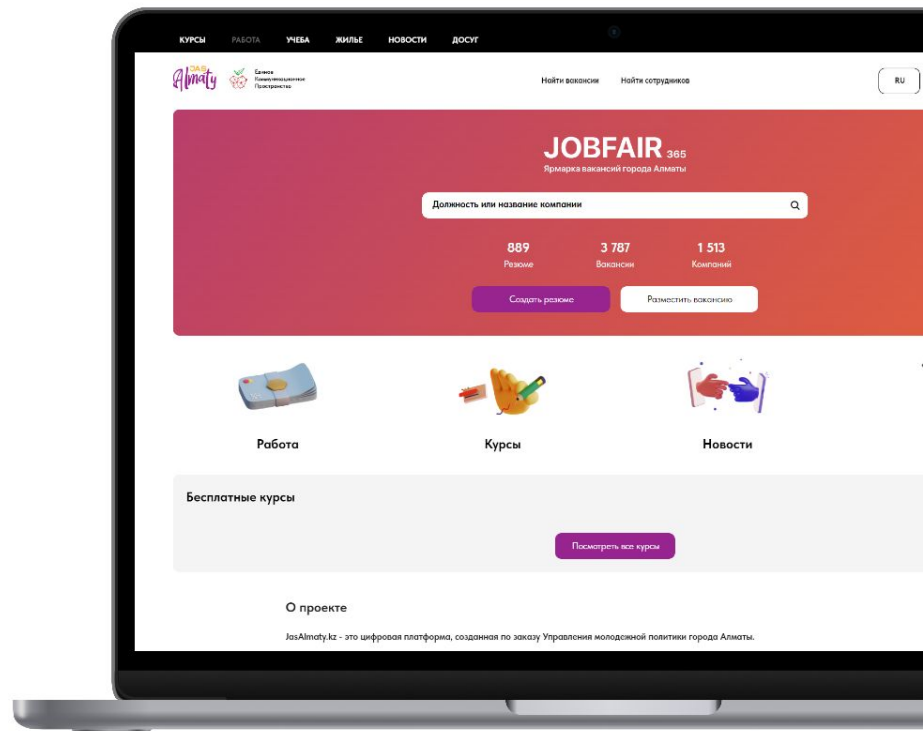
КУРСЫ РАБОТА УЧЕБА ЖИЛЬЕ НОВОСТИ ДОСУГ

JAS Almaty Единое Коммуникационное Пространство

Найти вакансии Найти сотрудников

RU

JOBFAIR 365

Ярмарка вакансий города Алматы

Должность или название компании

889
Резюме

3 787
Вакансии

1 513
Компаний

Создать резюме

Разместить вакансию

Работа

Курсы

Новости

Бесплатные курсы

Посмотреть все курсы

О проекте

JasAlmaty.kz - это цифровая платформа, созданная по заказу Управления молодежной политики города Алматы.